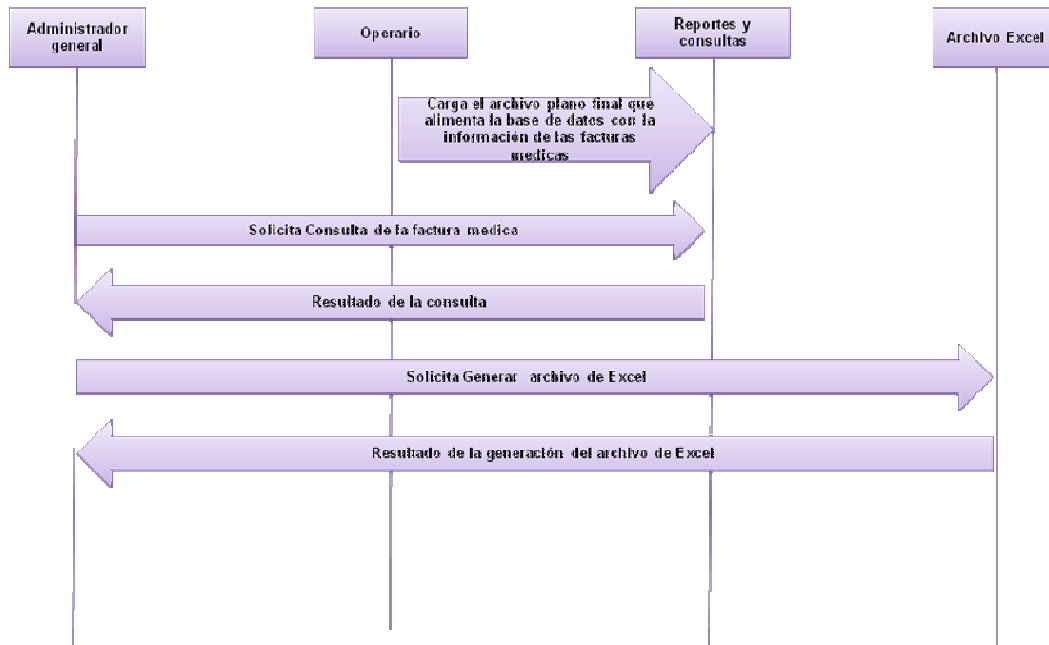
Administrador general

Operario

Reportes y consultas

Archivo Excel

Carga el archivo plano final que alimenta la base de datos con la información de las facturas medicas

Solicita Consulta de la factura medica

Resultado de la consulta

Solicita Generar archivo de Excel

Resultado de la generación del archivo de Excel